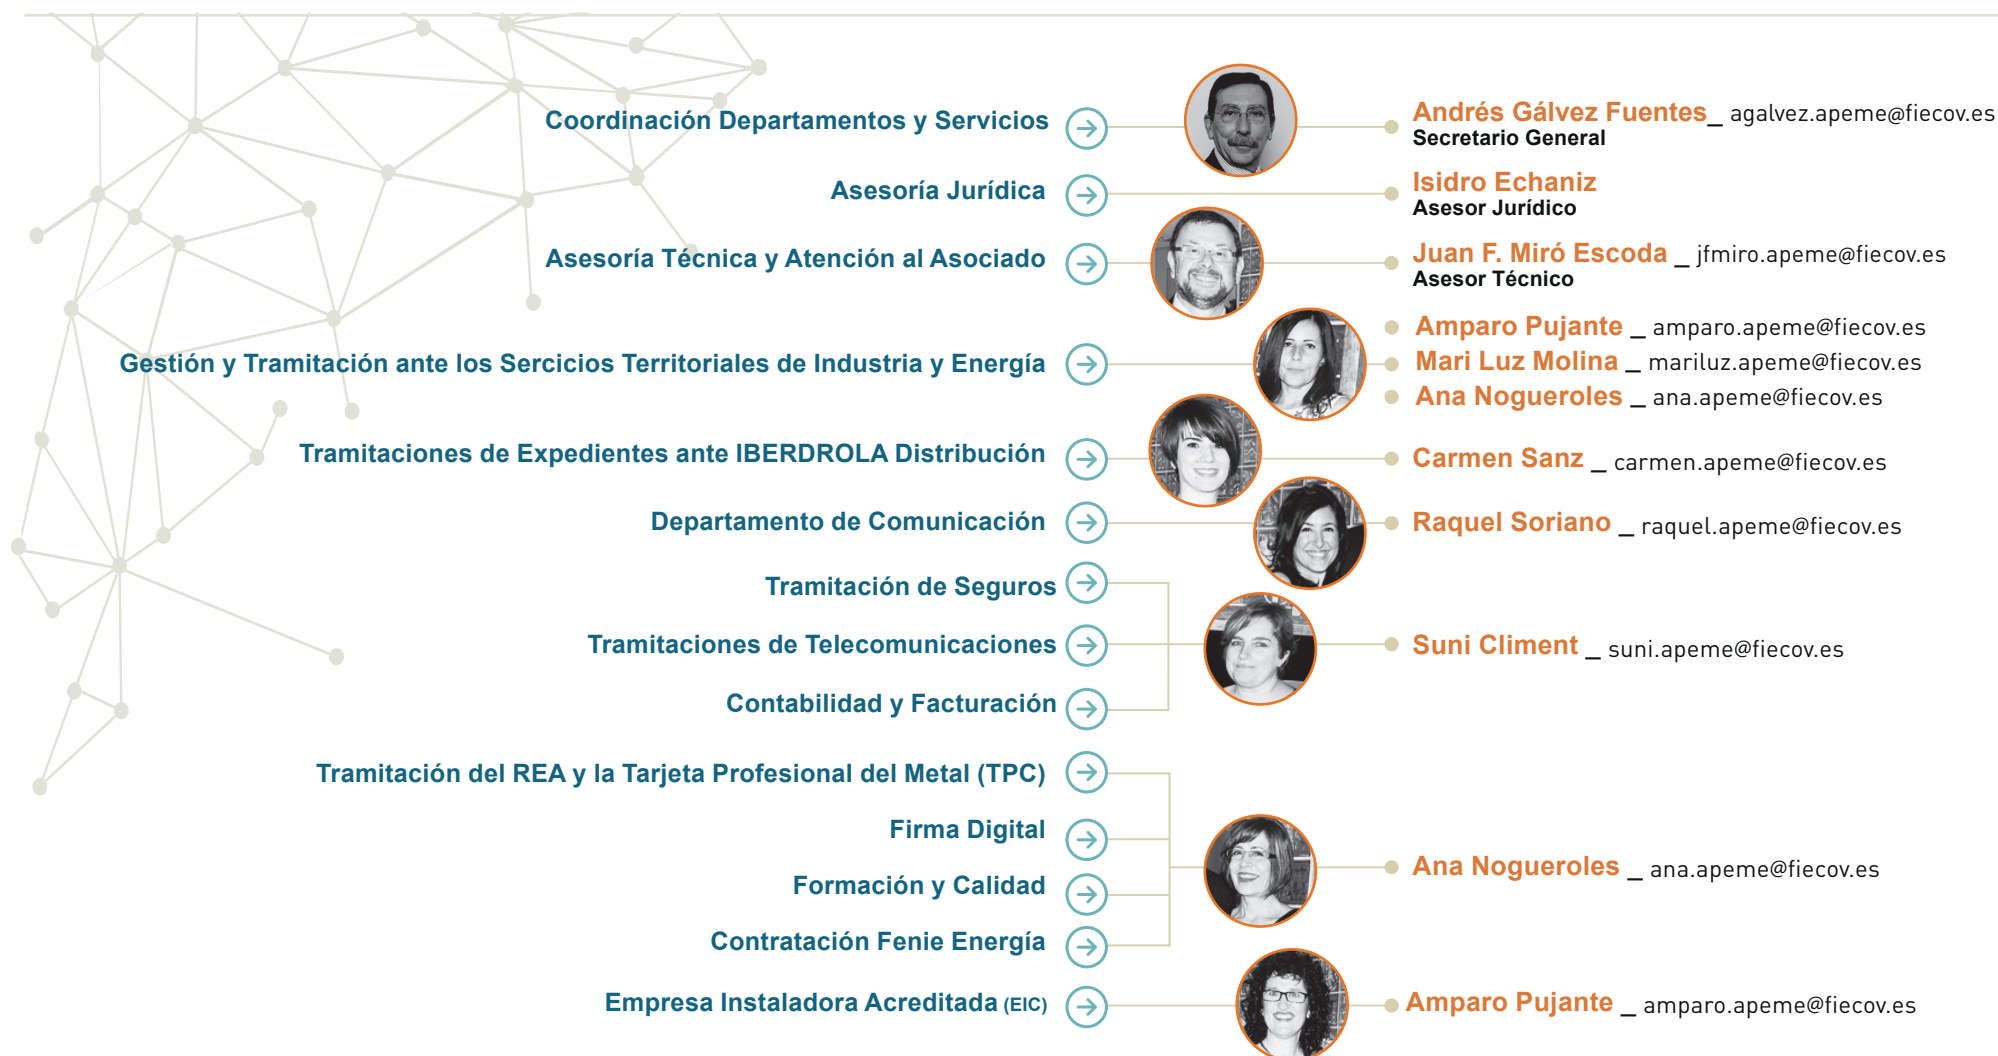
Coordinación Departamentos y Servicios

Andrés Gálvez Fuentes _ agalvez.apeme@fiecov.es
Secretario General

Asesoría Jurídica

Isidro Echaniz
Asesor Jurídico

Asesoría Técnica y Atención al Asociado

Juan F. Miró Escoda _ jfmiro.apeme@fiecov.es
Asesor Técnico

Gestión y Tramitación ante los Sercicios Territoriales de Industria y Energía

Amparo Pujante _ amparo.apeme@fiecov.es
Mari Luz Molina _ mariluz.apeme@fiecov.es
Ana Nogueroles _ ana.apeme@fiecov.es

Tramitaciones de Expedientes ante IBERDROLA Distribución

Carmen Sanz _ carmen.apeme@fiecov.es

Departamento de Comunicación

Raquel Soriano _ raquel.apeme@fiecov.es

Tramitación de Seguros
Tramitaciones de Telecomunicaciones
Contabilidad y Facturación

Suni Climent _ suni.apeme@fiecov.es

Tramitación del REA y la Tarjeta Profesional del Metal (TPC)
Firma Digital
Formación y Calidad
Contratación Fenie Energía

Ana Nogueroles _ ana.apeme@fiecov.es

Empresa Instaladora Acreditada (EIC)

Amparo Pujante _ amparo.apeme@fiecov.es